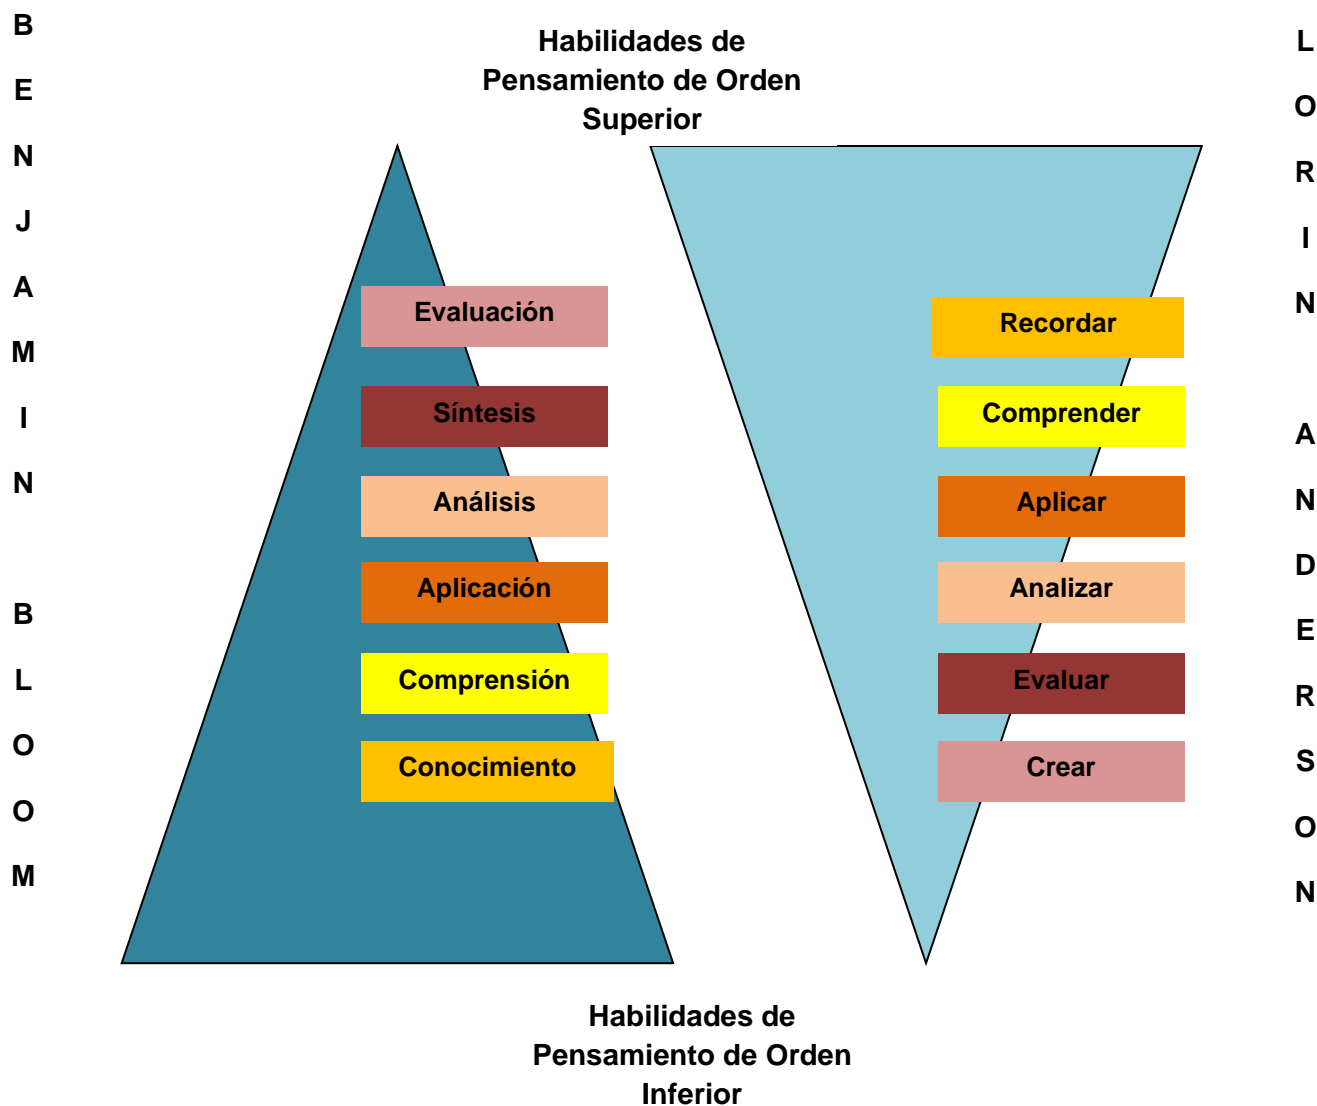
B E N J A M I N

B L O O M

Habilidades de Pensamiento de Orden Superior

L O R I N

A N D E R S O N

Evaluación

Síntesis

Análisis

Aplicación

Comprensión

Conocimiento

Recordar

Comprender

Aplicar

Analizar

Evaluar

Crear

Habilidades de Pensamiento de Orden Inferior